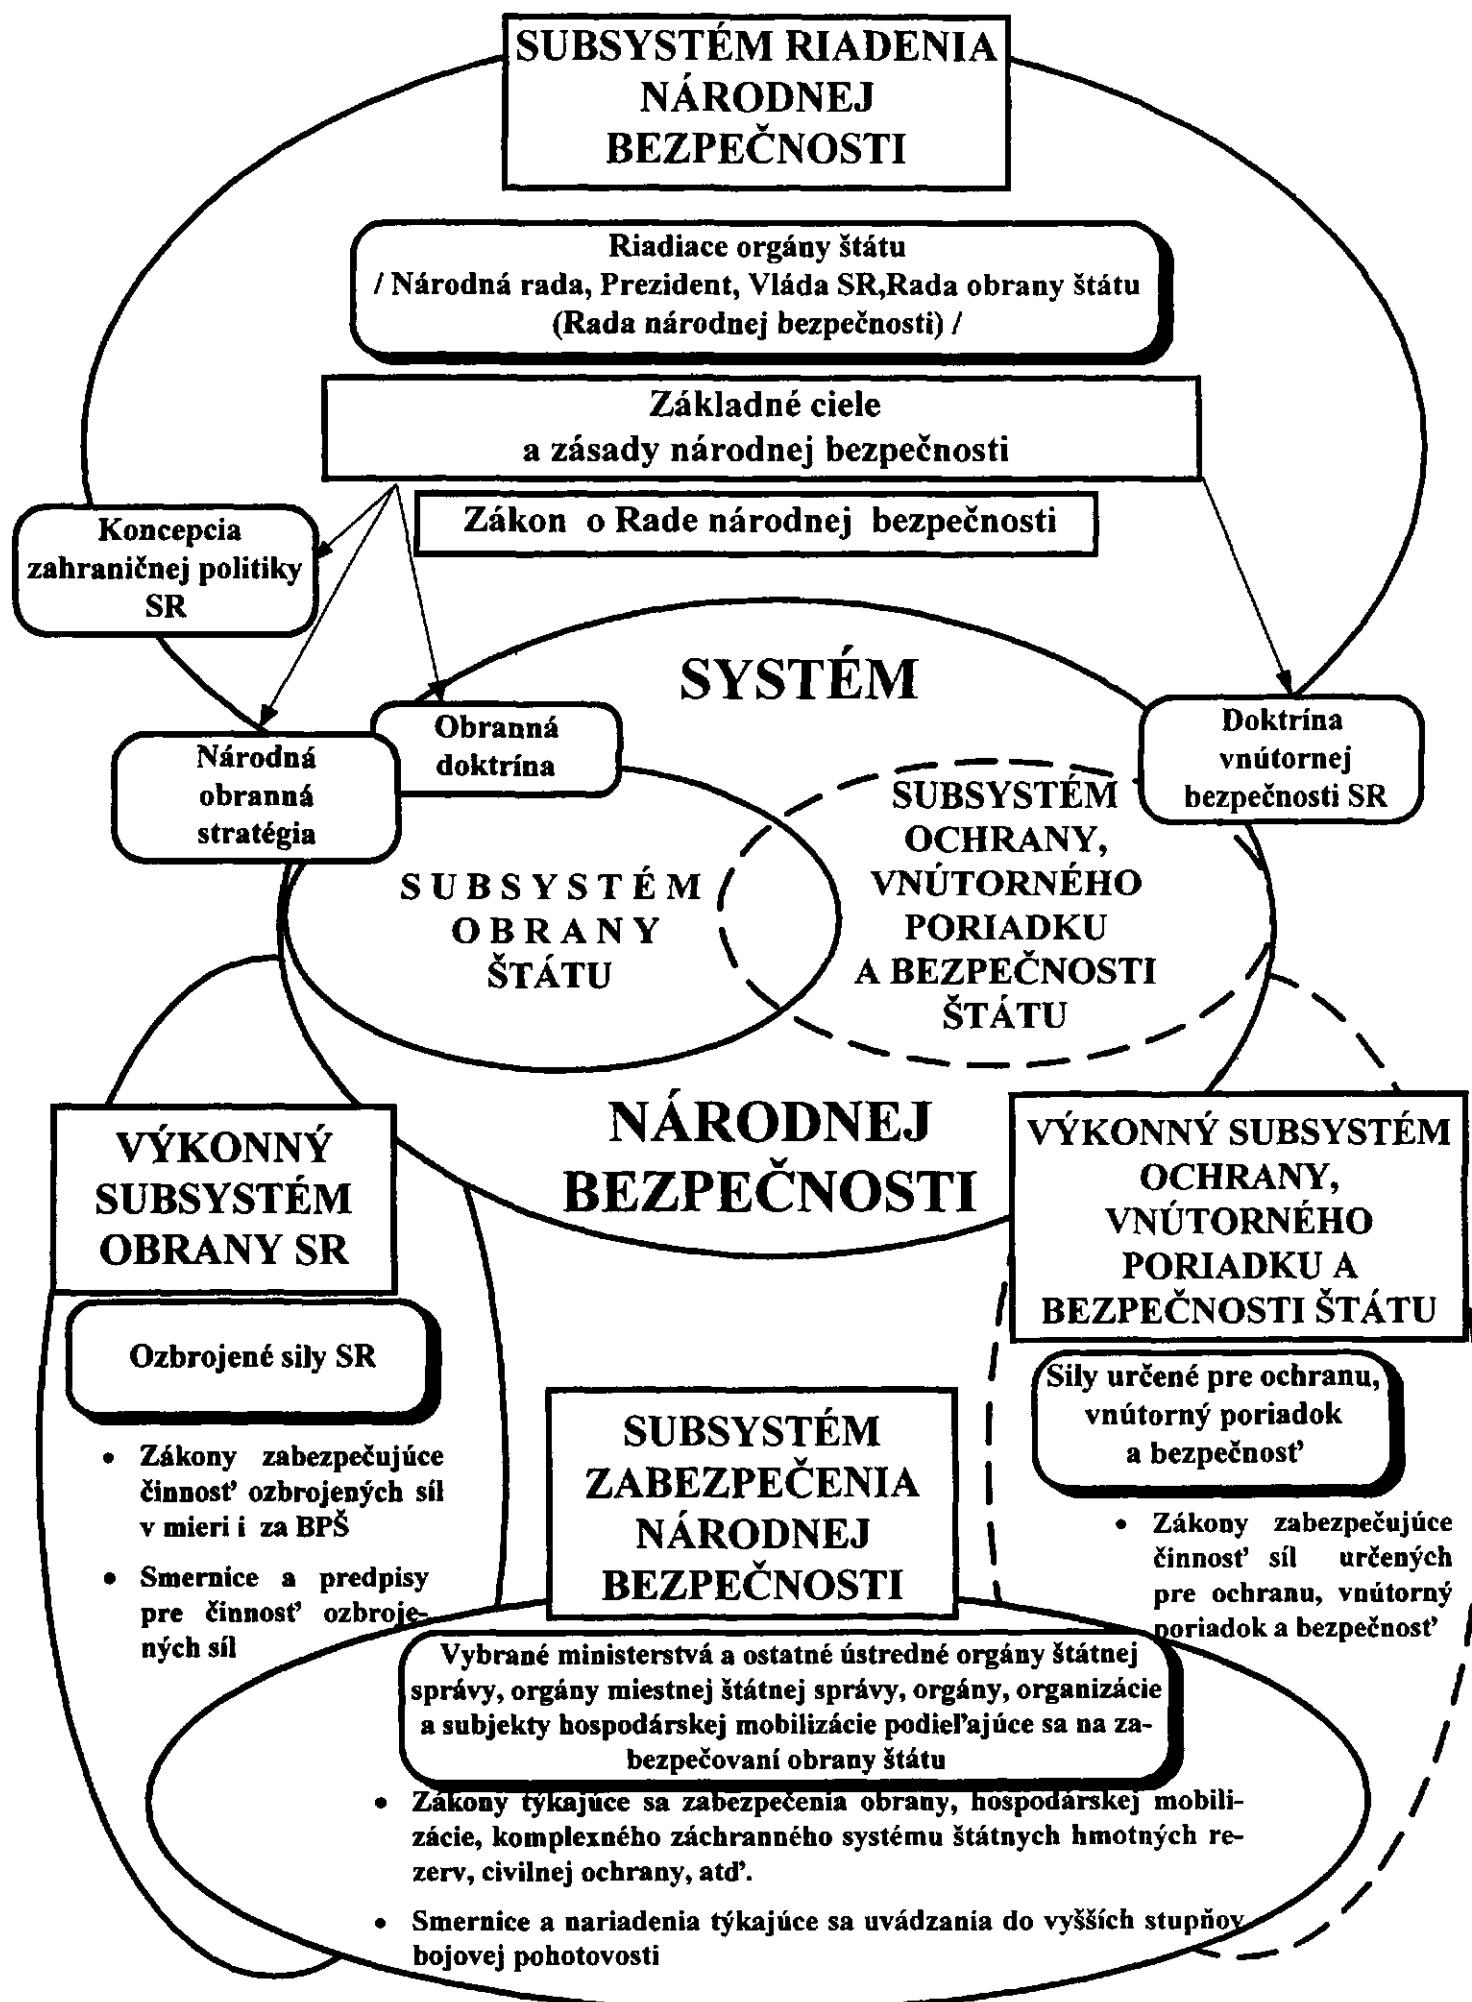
SUBSYSTÉM RIADENIA NÁRODNEJ BEZPEČNOSTI

Riadiace orgány štátu / Národná rada, Prezident, Vláda SR,Rada obrany štátu (Rada národnej bezpečnosti) /

Základné ciele a zásady národnej bezpečnosti

Zákon o Rade národnej bezpečnosti

Koncepcia zahraničnej politiky SR

SYSTÉM

Obranná doktrína

Národná obranná stratégia

Doktrína vnútornej bezpečnosti SR

SUBSYSTÉM OCHRANY, VNÚTORNÉHO PORIADKU A BEZPEČNOSTI ŠTÁTU

SUBSYSTÉM OBRANY ŠTÁTU

NÁRODNEJ BEZPEČNOSTI

VÝKONNÝ SUBSYSTÉM OBRANY SR

Ozbrojené sily SR

• Zákony zabezpečujúce činnosť ozbrojených síl v mieri i za BPŠ
• Smernice a predpisy pre činnosť ozbrojených síl

VÝKONNÝ SUBSYSTÉM OCHRANY, VNÚTORNÉHO PORIADKU A BEZPEČNOSTI ŠTÁTU

Sily určené pre ochranu, vnútorný poriadok a bezpečnosť

• Zákony zabezpečujúce činnosť síl určených pre ochranu, vnútorný poriadok a bezpečnosť

SUBSYSTÉM ZABEZPEČENIA NÁRODNEJ BEZPEČNOSTI

Vybrané ministerstvá a ostatné ústredné orgány štátnej správy, orgány miestnej štátnej správy, orgány, organizácie a subjekty hospodárskej mobilizácie podieľajúce sa na zabezpečovaní obrany štátu

• Zákony týkajúce sa zabezpečenia obrany, hospodárskej mobilizácie, komplexného záchranného systému štátnych hmotných rezerv, civilnej ochrany, atď.
• Smernice a nariadenia týkajúce sa uvádzania do vyšších stupňov bojovej pohotovosti